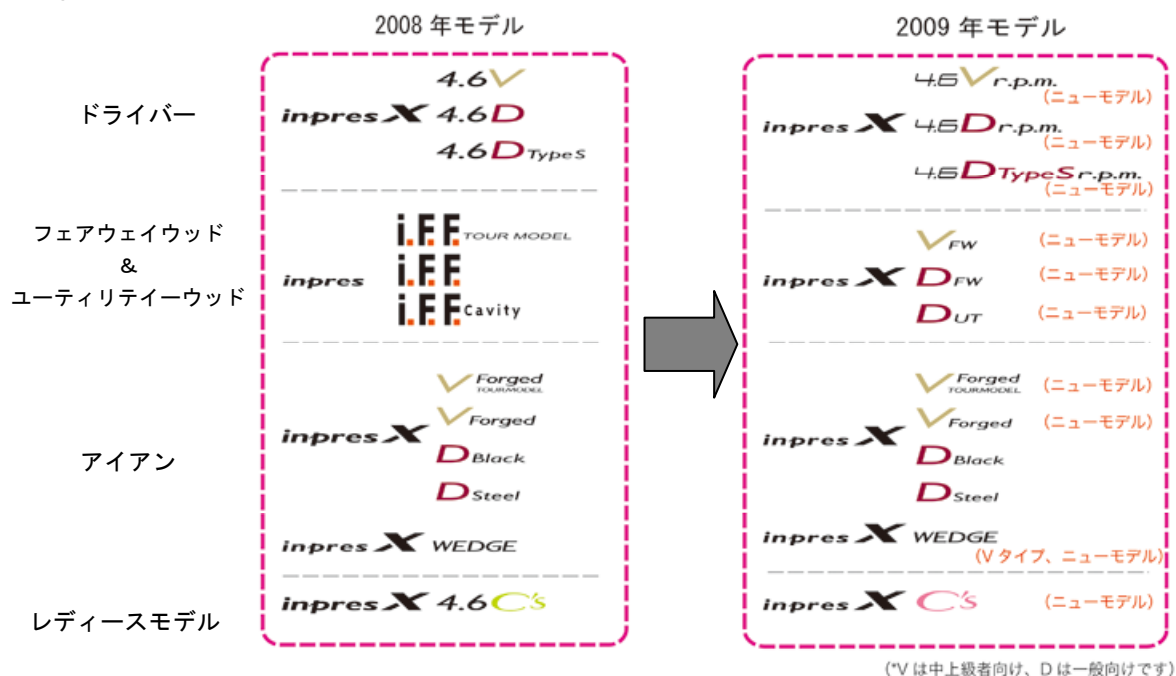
2008 年モデル

2009 年モデル

ドライバー

inpres X 4.6V
4.6D
4.6D Type S

inpres X 4.6V r.p.m. (ニューモデル)
4.6D r.p.m. (ニューモデル)
4.6D TypeS r.p.m. (ニューモデル)

フェアウェイウッド
&
ユーティリティーウッド

inpres i.F.F TOUR MODEL
i.F.F
i.F.F Cavity

inpres X V FW (ニューモデル)
D FW (ニューモデル)
D UT (ニューモデル)

アイアン

inpres X V Forged TOUR MODEL
V Forged
D Black
D Steel

inpres X WEDGE

inpres X V Forged TOUR MODEL (ニューモデル)
V Forged (ニューモデル)
D Black
D Steel

inpres X WEDGE (V タイプ、ニューモデル)

レディースモデル

inpres X 4.6 C's

inpres X C's (ニューモデル)

(*V は中上級者向け、D は一般向けです)